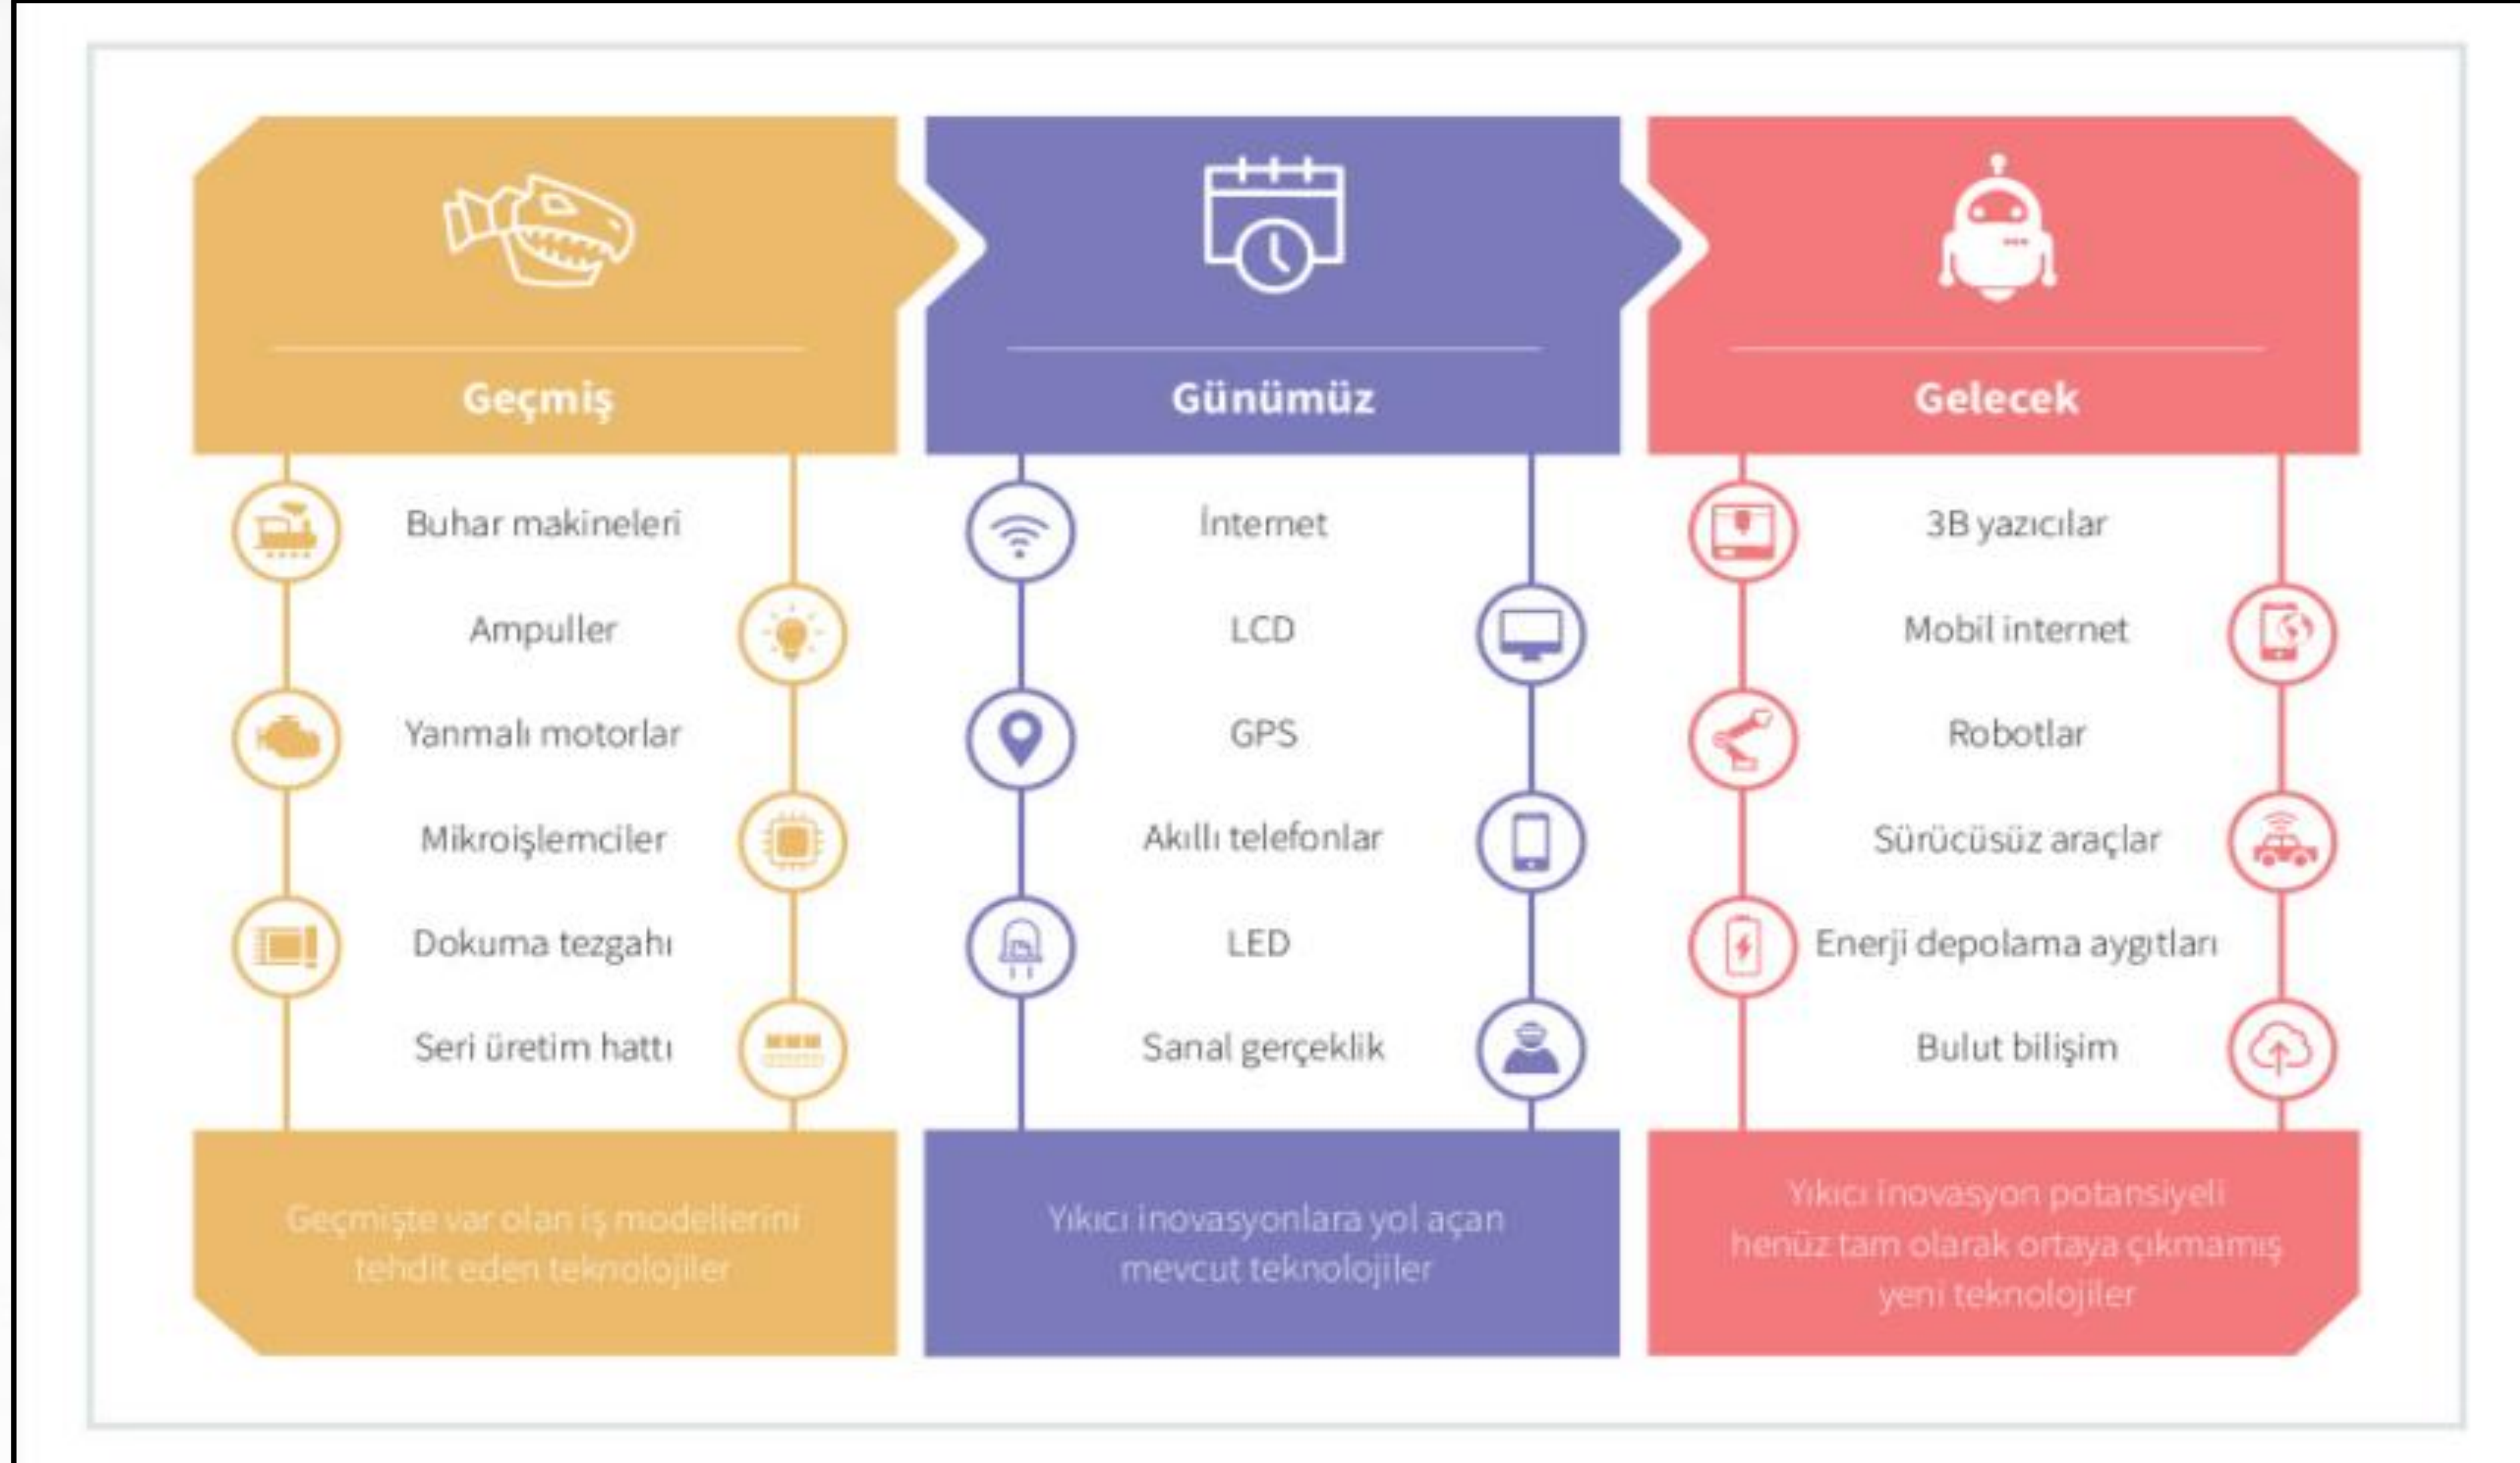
Geçmiş

Buhar makineleri
Ampuller
Yanmalı motorlar
Mikroişlemciler
Dokuma tezgahı
Seri üretim hattı

Geçmişte var olan iş modellerini tehdit eden teknolojiler

Günümüz

İnternet
LCD
GPS
Akıllı telefonlar
LED
Sanal gerçeklik

Yıkıcı inovasyonlara yol açan mevcut teknolojiler

Gelecek

3B yazıcılar
Mobil internet
Robotlar
Sürücüsüz araçlar
Enerji depolama aygıtları
Bulut bilişim

Yıkıcı inovasyon potansiyeli henüz tam olarak ortaya çıkmamış yeni teknolojiler